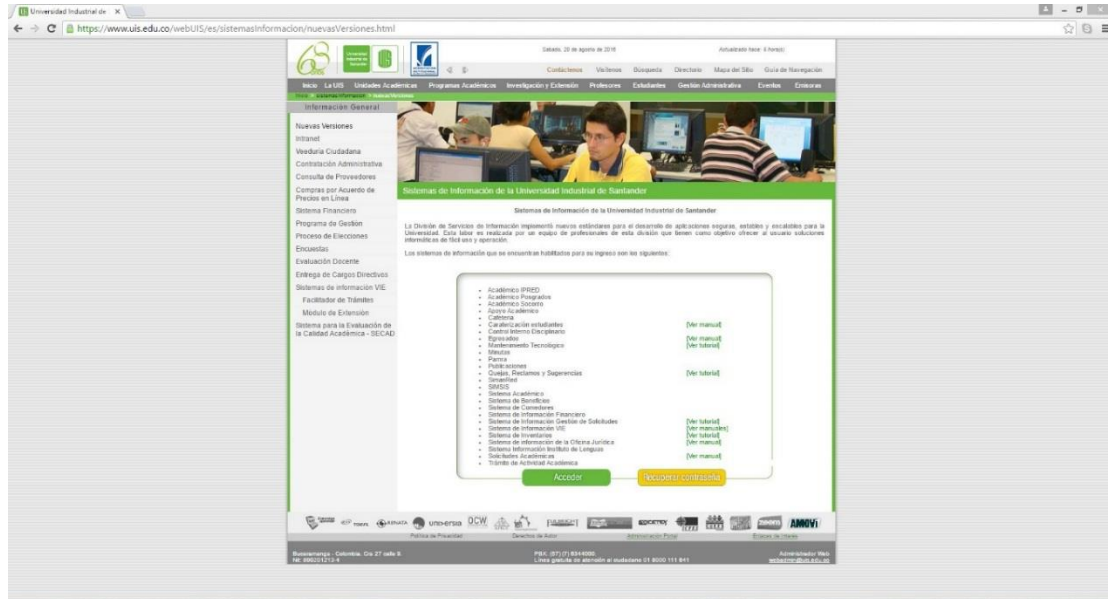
Universidad Industrial de ×

https://www.uis.edu.co/webUIS/es/sistemasInformacion/nuevasVersiones.html

Sabado, 20 de agosto de 2016 Actualizado hace: 6 hora(s)

Contáctenos Visítenos Búsqueda Directorio Mapa del Sitio Guía de Navegación

Inicio La UIS Unidades Académicas Programas Académicos Investigación y Extensión Profesores Estudiantes Gestión Administrativa Eventos Emisoras

Información General

Nuevas Versiones
Intranet
Veeduría Ciudadana
Contratación Administrativa
Consulta de Proveedores
Compras por Acuerdo de Precios en Línea
Sistema Financiero
Programa de Gestión
Proceso de Elecciones
Encuestas
Evaluación Docente
Entrega de Cargos Directivos
Sistemas de Información VIE
Facilitador de Trámites
Módulo de Extensión
Sistema para la Evaluación de la Calidad Académica - SECAD

Sistemas de Información de la Universidad Industrial de Santander

Sistemas de Información de la Universidad Industrial de Santander

La División de Servicios de Información implementó nuevos estándares para el desarrollo de aplicaciones seguras, estables y escalables para la Universidad. Esta labor es realizada por un equipo de profesionales de esta división que tienen como objetivo ofrecer al usuario soluciones informáticas de fácil uso y operación.

Los sistemas de información que se encuentran habilitados para su ingreso son los siguientes:

- Académico IPRED
- Académico Posgrado
- Académico Socorro
- Apoyo Académico
- Cafetería
- Caraterización estudiantes [Ver manual]
- Control Interno Disciplinario
- Egresados [Ver manual]
- Mantenimiento Tecnologico [Ver tutorial]
- Minutas
- Parma
- Publicaciones
- Quejas, Reclamos y Sugerencias [Ver tutorial]
- Simasified
- SIMSIS
- Sistema Académico
- Sistema de Beneficios
- Sistema de Comedores
- Sistema de Información Financiero
- Sistema de Información Gestión de Solicitudes [Ver tutorial]
- Sistema de Información VIE [Ver manuales]
- Sistema de Inventarios [Ver tutorial]
- Sistema de información de la Oficina Jurídica [Ver manual]
- Sistema Información Instituto de Lenguas
- Solicitudes Académicas [Ver manual]
- Trámite de Actividad Académica

Acceder Recuperar contraseña

Política de Privacidad Derechos de Autor Administración Portal Enlaces de Interés

Bucaramanga - Colombia. Cra 27 calle 9. Nit: 890201213-4

PBX: (57) (7) 6344000
Línea gratuita de atención al ciudadano 01 8000 111 641

Administrador Web
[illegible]